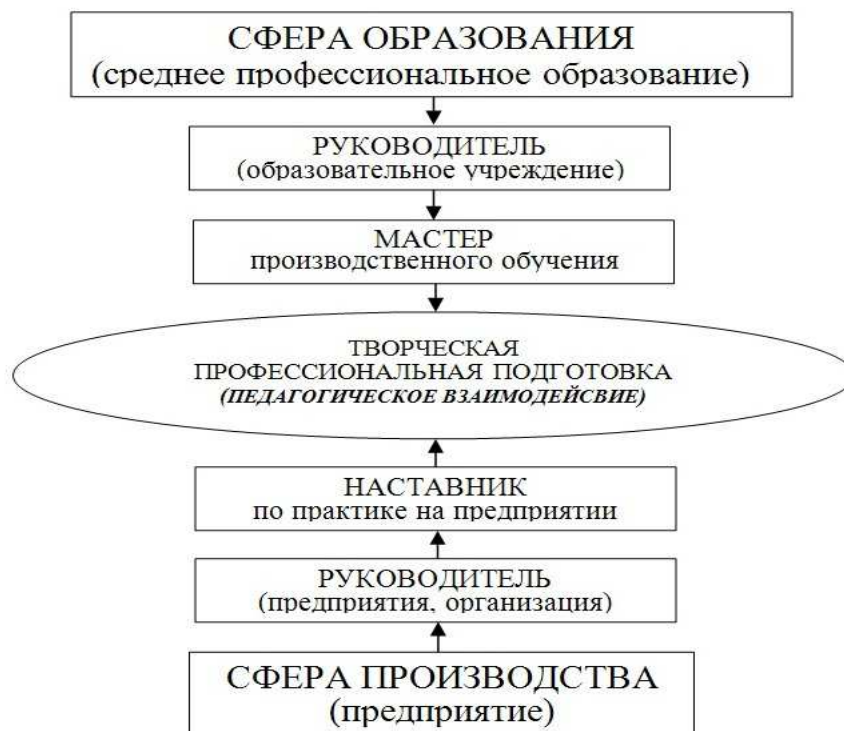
СФЕРА ОБРАЗОВАНИЯ
(среднее профессиональное образование)

РУКОВОДИТЕЛЬ
(образовательное учреждение)

МАСТЕР
производственного обучения

ТВОРЧЕСКАЯ
ПРОФЕССИОНАЛЬНАЯ ПОДГОТОВКА
*(ПЕДАГОГИЧЕСКОЕ ВЗАИМОДЕЙСВИЕ)*

НАСТАВНИК
по практике на предприятии

РУКОВОДИТЕЛЬ
(предприятия, организация)

СФЕРА ПРОИЗВОДСТВА
(предприятие)